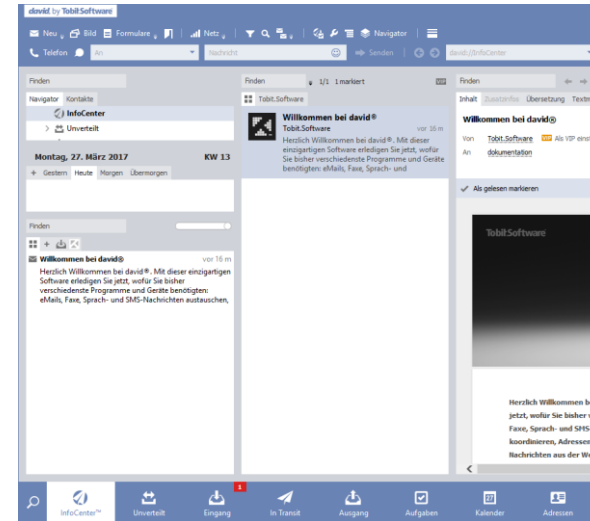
david by Tobit.Software

Neu Bild Formulare Netz Navigator

Telefon An Nachricht Senden david://InfoCenter

Finden

Navigator Kontakte

InfoCenter

Unverteilt

Montag, 27. März 2017 KW 13

+ Gestern Heute Morgen Übermorgen

Finden

Willkommen bei david® vor 16 m

Herzlich Willkommen bei david®. Mit dieser einzigartigen Software erledigen Sie jetzt, wofür Sie bisher verschiedenste Programme und Geräte benötigten: eMails, Faxe, Sprach- und SMS-Nachrichten austauschen,

Finden 1/1 1 markiert

Tobit.Software

Willkommen bei david®

Tobit.Software vor 16 m

Herzlich Willkommen bei david®. Mit dieser einzigartigen Software erledigen Sie jetzt, wofür Sie bisher verschiedenste Programme und Geräte benötigten: eMails, Faxe, Sprach- und

Finden

Inhalt Zusatzinfos Übersetzung Textre

Willkommen bei david®

Von Tobit.Software Als VIP eins

An dokumentation

Als gelesen markieren

Tobit.Software

Herzlich Willkommen b jetzt, wofür Sie bisher Faxe, Sprach- und SMS koordinieren, Adressen Nachrichten aus der We

InfoCenter™ Unverteilt 1 Eingang In Transit Ausgang Aufgaben Kalender Adressen